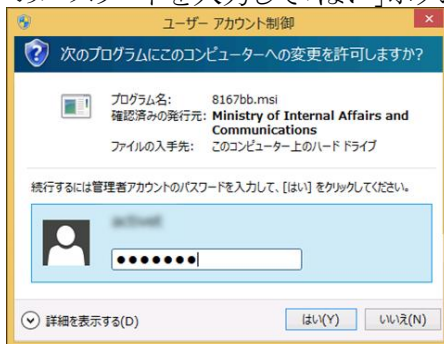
ユーザー アカウント制御

次のプログラムにこのコンピューターへの変更を許可しますか?

プログラム名: 8167bb.msi
確認済みの発行元: Ministry of Internal Affairs and Communications
ファイルの入手先: このコンピューター上のハード ドライブ

続行するには管理者アカウントのパスワードを入力して、[はい] をクリックしてください。

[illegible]

●●●●●●●

詳細を表示する(D)

はい(Y)

いいえ(N)